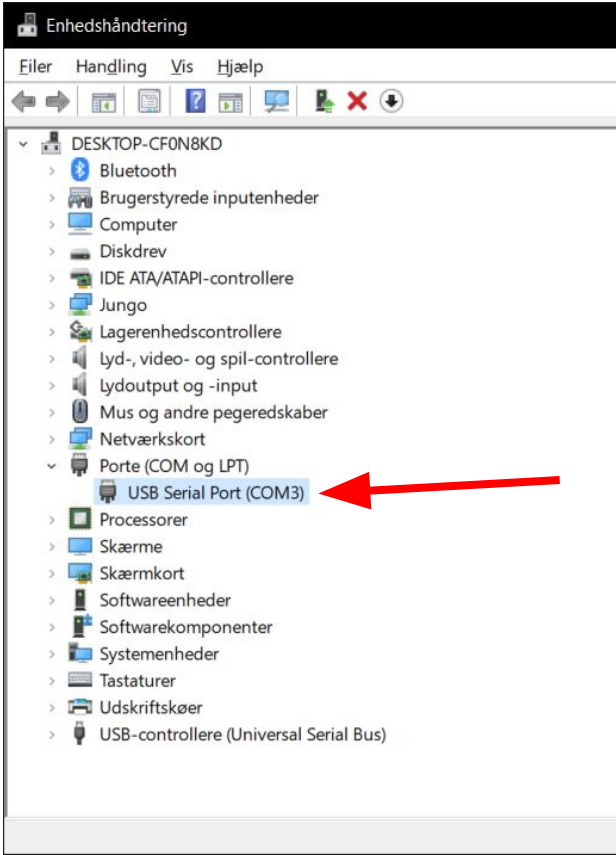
Enhedshåndtering

Filer Handling Vis Hjælp

DESKTOP-CF0N8KD
Bluetooth
Brugerstyrede inputenheder
Computer
Diskdrev
IDE ATA/ATAPI-controllere
Jungo
Lagerenhedscontrollere
Lyd-, video- og spil-controllere
Lydoutput og -input
Mus og andre pegeredskaber
Netværkskort
Porte (COM og LPT)
USB Serial Port (COM3)
Processorer
Skærme
Skærmkort
Softwareenheder
Softwarekomponenter
Systemenheder
Tastaturer
Udskriftskøer
USB-controllere (Universal Serial Bus)